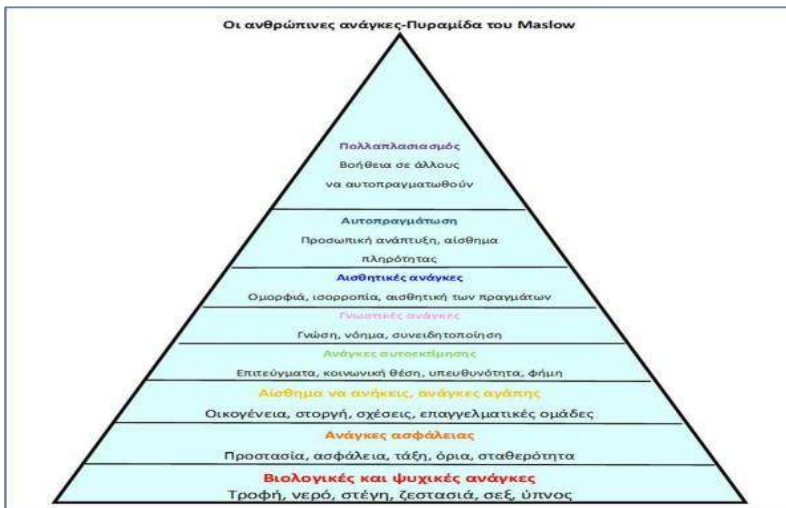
Οι ανθρώπινες ανάγκες-Πυραμίδα του Maslow

Πολλαπλασιασμός
Βοήθεια σε άλλους να αυτοπραγματωθούν

Αυτοπραγμάτωση
Προσωπική ανάπτυξη, αίσθημα πληρότητας

Αισθητικές ανάγκες
Ομορφιά, ισορροπία, αισθητική των πραγμάτων

Γνωστικές ανάγκες
Γνώση, νόημα, συνειδητοποίηση

Ανάγκες αυτοεκτίμησης
Επιτεύγματα, κοινωνική θέση, υπευθυνότητα, φήμη

Αίσθημα να ανήκεις, ανάγκες αγάπης
Οικογένεια, στοργή, σχέσεις, επαγγελματικές ομάδες

Ανάγκες ασφάλειας
Προστασία, ασφάλεια, τάξη, όρια, σταθερότητα

Βιολογικές και ψυχικές ανάγκες
Τροφή, νερό, στέγη, ζεστασιά, σεξ, ύπνος